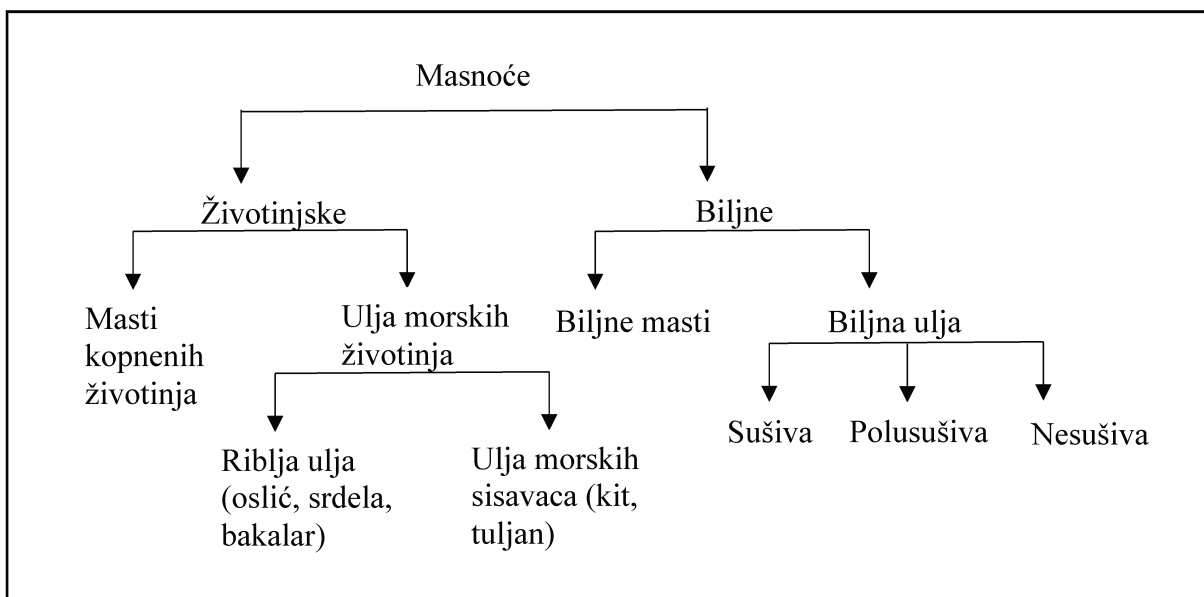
Masnoće

Životinjske

Biljne

Masti kopnenih životinja

Ulja morskih životinja

Biljne masti

Biljna ulja

Riblja ulja (oslić, srdela, bakalar)

Ulja morskih sisavaca (kit, tuljan)

Sušiva

Polusušiva

Nesušiva